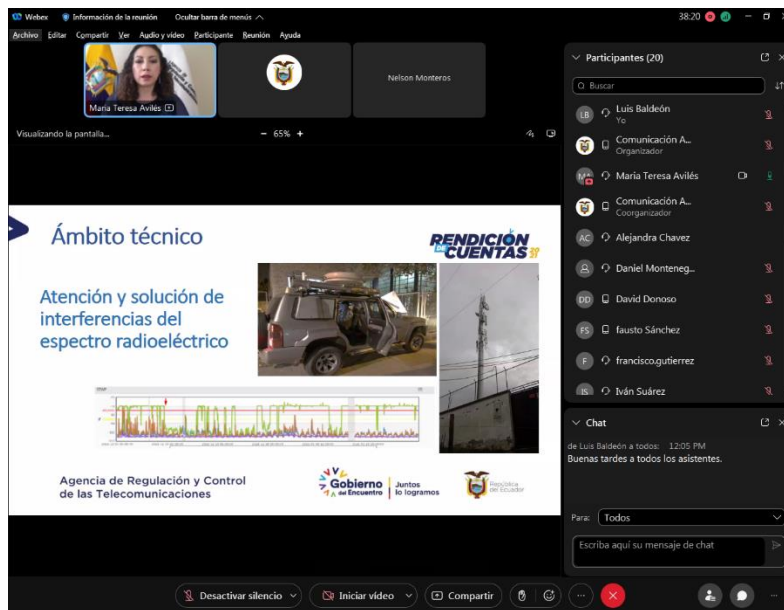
Webex Información de la reunión Ocultar barra de menús

38:20

Archivo Editar Compartir Ver Audio y vídeo Participante Reunión Ayuda

María Teresa Avilés

Nelson Monteros

Visualizando la pantalla...

− 65% +

Ámbito técnico

RENDICIÓN DE CUENTAS 21

Atención y solución de interferencias del espectro radioeléctrico

Agencia de Regulación y Control de las Telecomunicaciones

Gobierno del Encuentro | Juntos lo logramos

República del Ecuador

Participantes (20)

Buscar

LB Luis Baldeón Yo

Comunicación A... Organizador

MT María Teresa Avilés

Comunicación A... Coorganizador

AC Alejandra Chavez

Daniel Monteneg...

DD David Donoso

FS fausto Sánchez

F francisco.gutierrez

IS Iván Suárez

Chat

de Luis Baldeón a todos: 12:05 PM
Buenas tardes a todos los asistentes.

Para: Todos

Escriba aquí su mensaje de chat

Desactivar silencio

Iniciar vídeo

Compartir